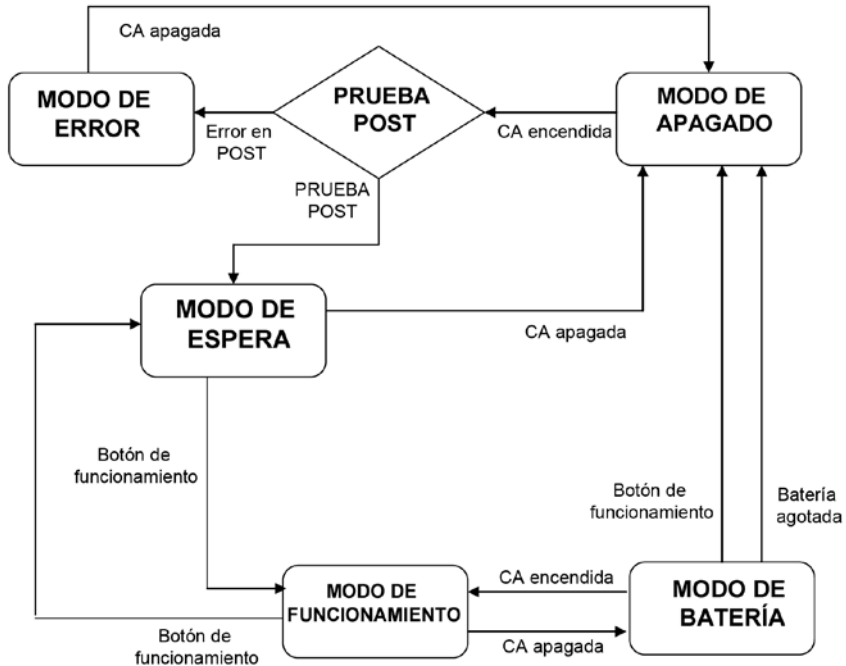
CA apagada

MODO DE ERROR

PRUEBA POST

MODO DE APAGADO

Error en POST

CA encendida

PRUEBA POST

MODO DE ESPERA

CA apagada

Botón de funcionamiento

Botón de funcionamiento

Batería agotada

MODO DE FUNCIONAMIENTO

CA encendida

MODO DE BATERÍA

Botón de funcionamiento

CA apagada